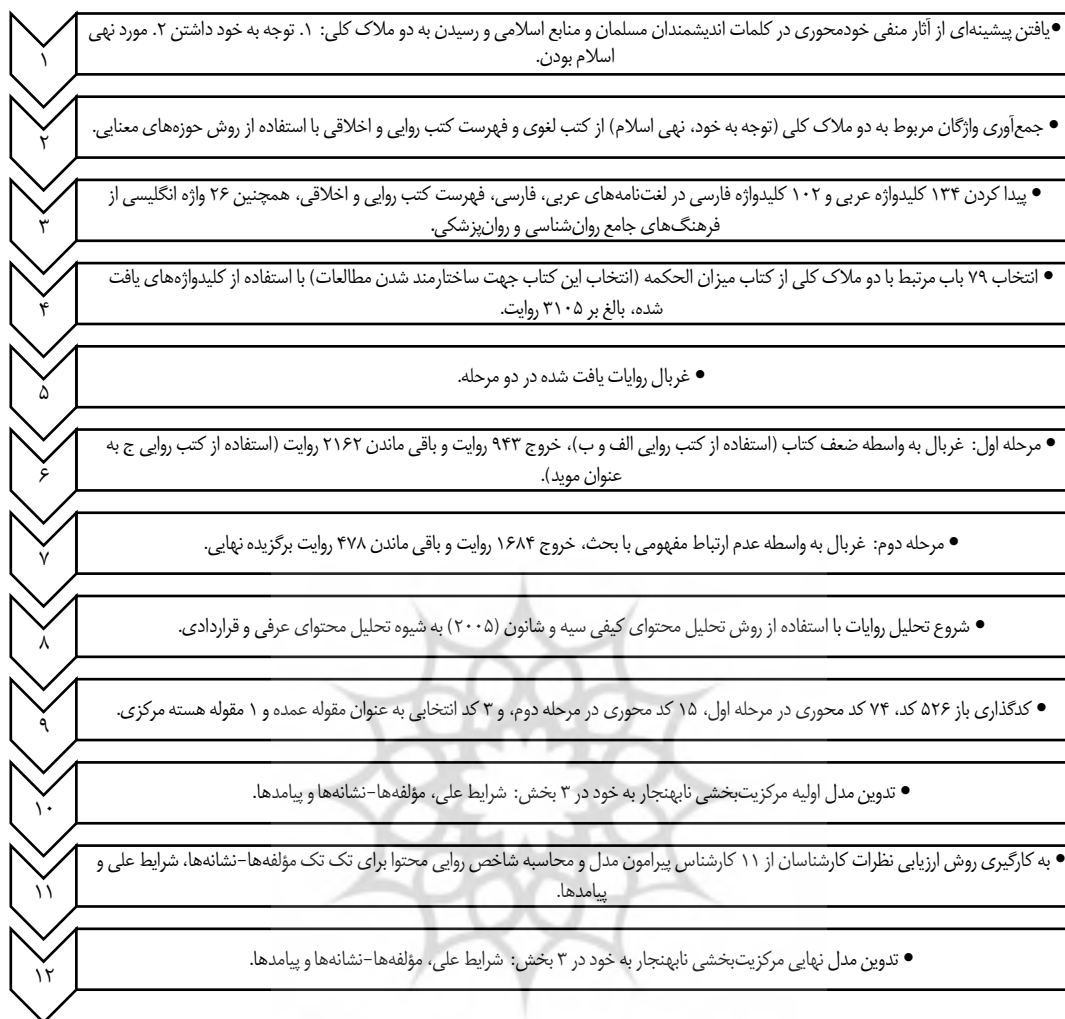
۱
• یافتن پیشینه‌ای از آثار منفی خودمحوری در کلمات اندیشمندان مسلمان و منابع اسلامی و رسیدن به دو ملاک کلی: ۱. توجه به خود داشتن ۲. مورد نهی اسلام بودن.

۲
• جمع‌آوری واژگان مربوط به دو ملاک کلی (توجه به خود، نهی اسلام) از کتب لغوی و فهرست کتب روایی و اخلاقی با استفاده از روش حوزه‌های معنایی.

۳
• پیدا کردن ۱۳۴ کلیدواژه عربی و ۱۰۲ کلیدواژه فارسی در لغت‌نامه‌های عربی، فارسی، فهرست کتب روایی و اخلاقی، همچنین ۲۶ واژه انگلیسی از فرهنگ‌های جامع روان‌شناسی و روان‌پزشکی.

۴
• انتخاب ۷۹ باب مرتبط با دو ملاک کلی از کتاب میزان الحکمه (انتخاب این کتاب جهت ساختارمند شدن مطالعات) با استفاده از کلیدواژه‌های یافت شده، بالغ بر ۳۱۰۵ روایت.

۵
• غربال روایات یافت شده در دو مرحله.

۶
• مرحله اول: غربال به واسطه ضعف کتاب (استفاده از کتب روایی الف و ب)، خروج ۹۴۳ روایت و باقی ماندن ۲۱۶۲ روایت (استفاده از کتب روایی ج به عنوان موید).

۷
• مرحله دوم: غربال به واسطه عدم ارتباط مفهومی با بحث، خروج ۱۶۸۴ روایت و باقی ماندن ۴۷۸ روایت برگزیده نهایی.

۸
• شروع تحلیل روایات با استفاده از روش تحلیل محتوای کیفی سیه و شانون (۲۰۰۵) به شیوه تحلیل محتوای عرفی و قراردادی.

۹
• کدگذاری باز ۵۲۶ کد، ۷۴ کد محوری در مرحله اول، ۱۵ کد محوری در مرحله دوم، و ۳ کد انتخابی به عنوان مقوله عمده و ۱ مقوله هسته مرکزی.

۱۰
• تدوین مدل اولیه مرکزیت‌بخشی نابهنجار به خود در ۳ بخش: شرایط علی، مؤلفه‌ها-نشانه‌ها و پیامدها.

۱۱
• به کارگیری روش ارزیابی نظرات کارشناسان از ۱۱ کارشناس پیرامون مدل و محاسبه شاخص روایی محتوا برای تک تک مؤلفه‌ها-نشانه‌ها، شرایط علی و پیامدها.

۱۲
• تدوین مدل نهایی مرکزیت‌بخشی نابهنجار به خود در ۳ بخش: شرایط علی، مؤلفه‌ها-نشانه‌ها و پیامدها.